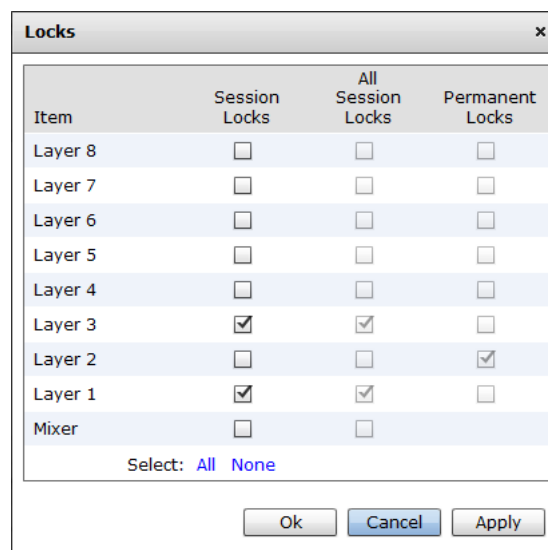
Locks ×

| Item | Session Locks | All Session Locks | Permanent Locks |
|---|---|---|---|
| Layer 8 | ☐ | ☐ | ☐ |
| Layer 7 | ☐ | ☐ | ☐ |
| Layer 6 | ☐ | ☐ | ☐ |
| Layer 5 | ☐ | ☐ | ☐ |
| Layer 4 | ☐ | ☐ | ☐ |
| Layer 3 | ☑ | ☑ | ☐ |
| Layer 2 | ☐ | ☐ | ☑ |
| Layer 1 | ☑ | ☑ | ☐ |
| Mixer | ☐ | ☐ | |

Select: All None

Ok Cancel Apply